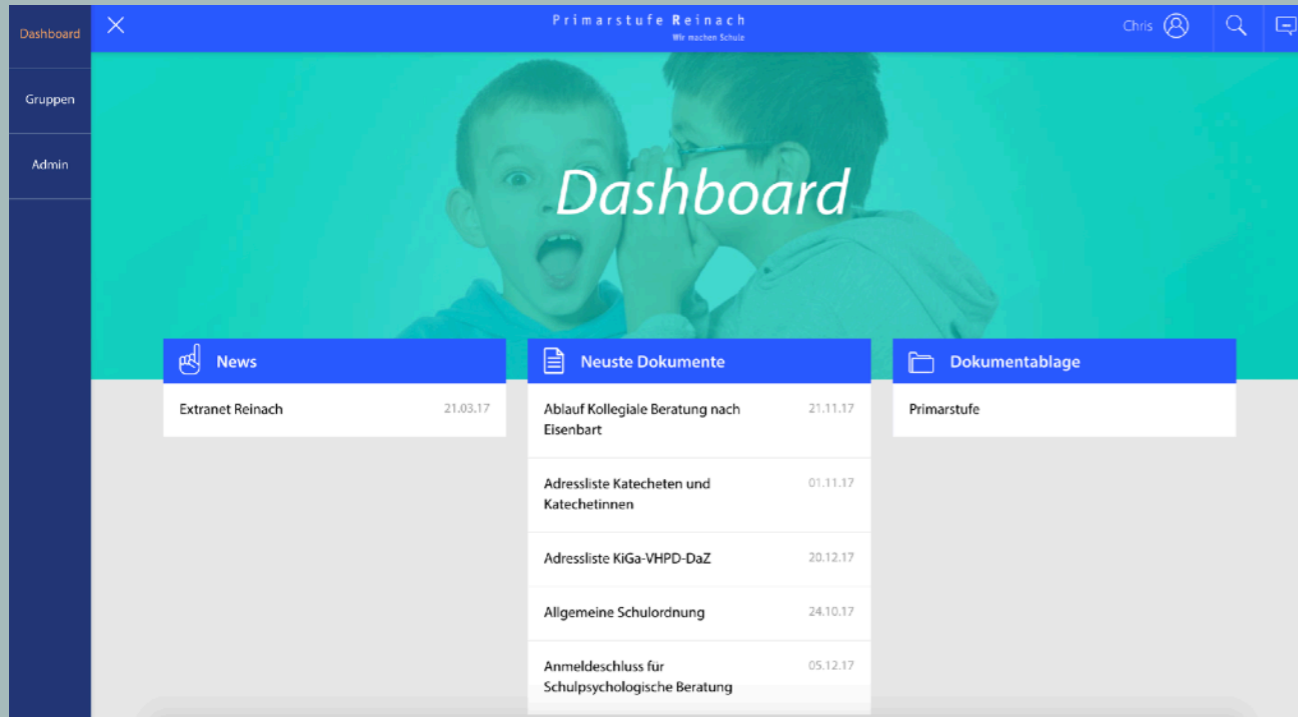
Dashboard

Gruppen

Admin

Primarstufe Reinach
Wir machen Schule

Chris

Dashboard

News

Extranet Reinach 21.03.17

Neuste Dokumente

Ablauf Kollegiale Beratung nach Eisenbart 21.11.17

Adressliste Katecheten und Katechetinnen 01.11.17

Adressliste KiGa-VHPD-DaZ 20.12.17

Allgemeine Schulordnung 24.10.17

Anmeldeschluss für Schulpsychologische Beratung 05.12.17

Dokumentablage

Primarstufe